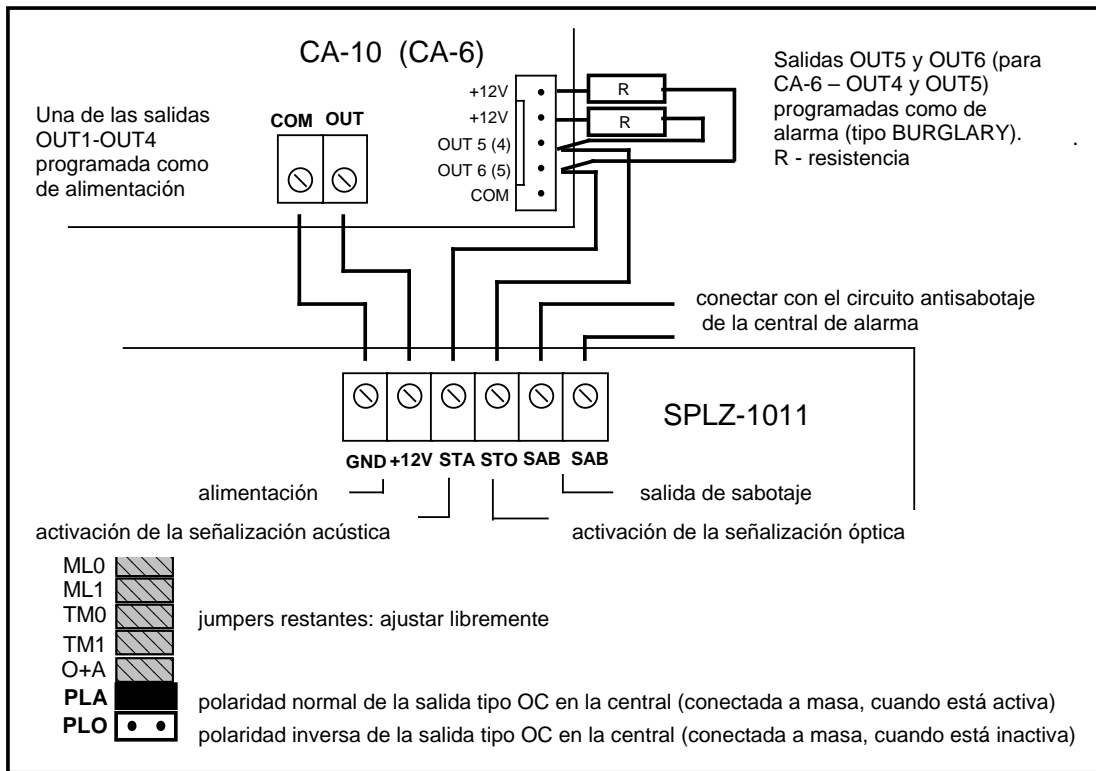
CA-10 (CA-6)

Una de las salidas OUT1-OUT4 programada como de alimentación

COM OUT

+12V
+12V
OUT 5 (4)
OUT 6 (5)
COM

R
R

Salidas OUT5 y OUT6 (para CA-6 – OUT4 y OUT5) programadas como de alarma (tipo BURGLARY). R - resistencia

.

conectar con el circuito antisabotaje de la central de alarma

SPLZ-1011

GND +12V STA STO SAB SAB

alimentación

salida de sabotaje

activación de la señalización acústica

activación de la señalización óptica

ML0
ML1
TM0
TM1
O+A

jumpers restantes: ajustar libremente

PLA polaridad normal de la salida tipo OC en la central (conectada a masa, cuando está activa)

PLO polaridad inversa de la salida tipo OC en la central (conectada a masa, cuando está inactiva)